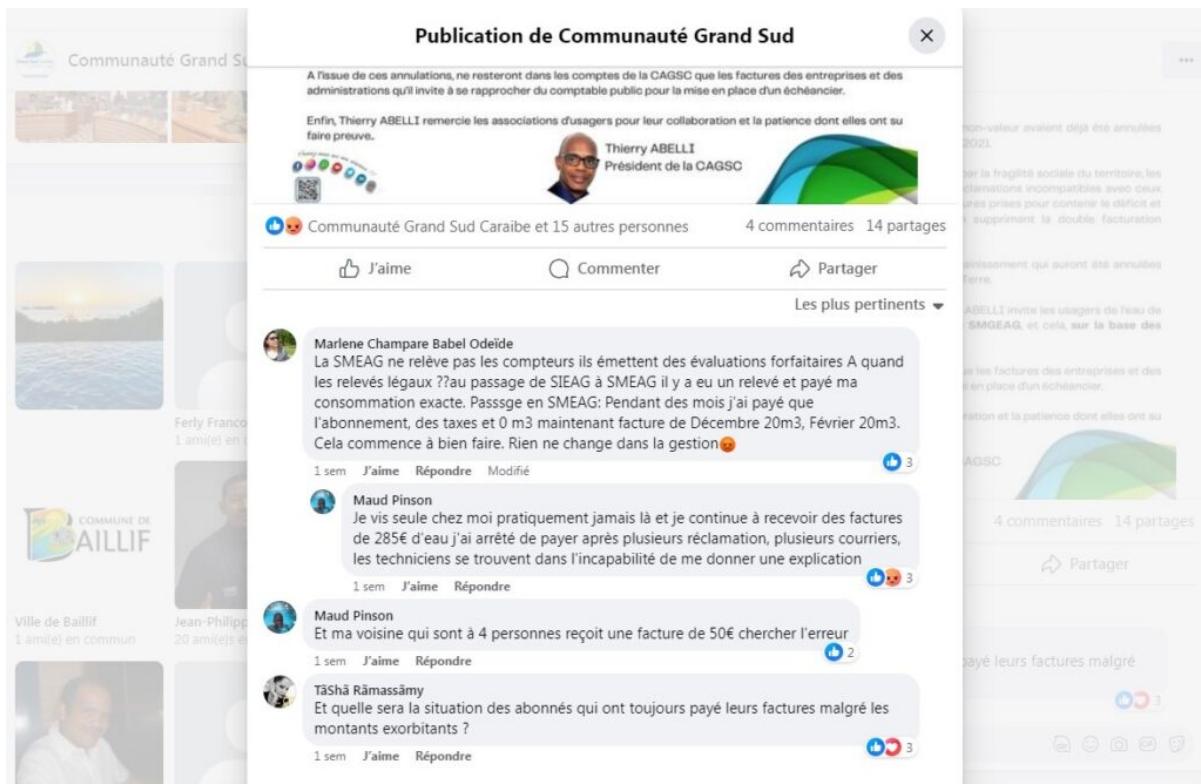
Publication de Communauté Grand Sud

A l'issue de ces annulations, ne resteront dans les comptes de la CAGSC que les factures des entreprises et des administrations qu'il invite à se rapprocher du comptable public pour la mise en place d'un échéancier.

Enfin, Thierry ABELLI remercie les associations d'usagers pour leur collaboration et la patience dont elles ont su faire preuve.

Thierry ABELLI
Président de la CAGSC

Communauté Grand Sud Caraibe et 15 autres personnes
4 commentaires 14 partages

J'aime Commenter Partager

Les plus pertinents

Marlene Champare Babel Odeïde
La SMEAG ne relève pas les compteurs ils émettent des évaluations forfaitaires A quand les relevés légaux ??au passage de SIEAG à SMEAG il y a eu un relevé et payé ma consommation exacte. Passsge en SMEAG: Pendant des mois j'ai payé que l'abonnement, des taxes et 0 m3 maintenant facture de Décembre 20m3, Février 20m3. Cela commence à bien faire. Rien ne change dans la gestion
1 sem J'aime Répondre Modifié 3

Maud Pinson
Je vis seule chez moi pratiquement jamais là et je continue à recevoir des factures de 285€ d'eau j'ai arrêté de payer après plusieurs réclamation, plusieurs courriers, les techniciens se trouvent dans l'incapabilité de me donner une explication
1 sem J'aime Répondre 3

Maud Pinson
Et ma voisine qui sont à 4 personnes reçoit une facture de 50€ chercher l'erreur
1 sem J'aime Répondre 2

TãShã Rãmassãmy
Et quelle sera la situation des abonnés qui ont toujours payé leurs factures malgré les montants exorbitants ?
1 sem J'aime Répondre 3